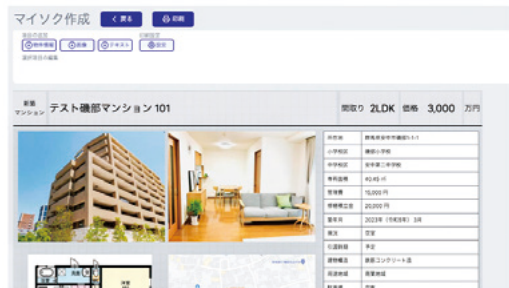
マイソク作成 く 戻る 印刷

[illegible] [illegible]
物件情報 画像 テキスト 設定
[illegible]

新築マンション テスト磯部マンション 101 間取り 2LDK 価格 3,000 万円

| | |
|---|---|
| 所在地 | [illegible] |
| 小学校区 | 磯部小学校 |
| 中学校区 | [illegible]中学校 |
| 専有面積 | 92.45 ㎡ |
| 管理費 | 15,000円 |
| 修繕積立金 | 20,000円 |
| 築年月 | 2023年（令和5年） 3月 |
| 現況 | 空室 |
| 引渡時期 | 予定 |
| 建物構造 | 鉄筋コンクリート造 |
| 用途地域 | 商業地域 |
| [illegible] | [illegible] |